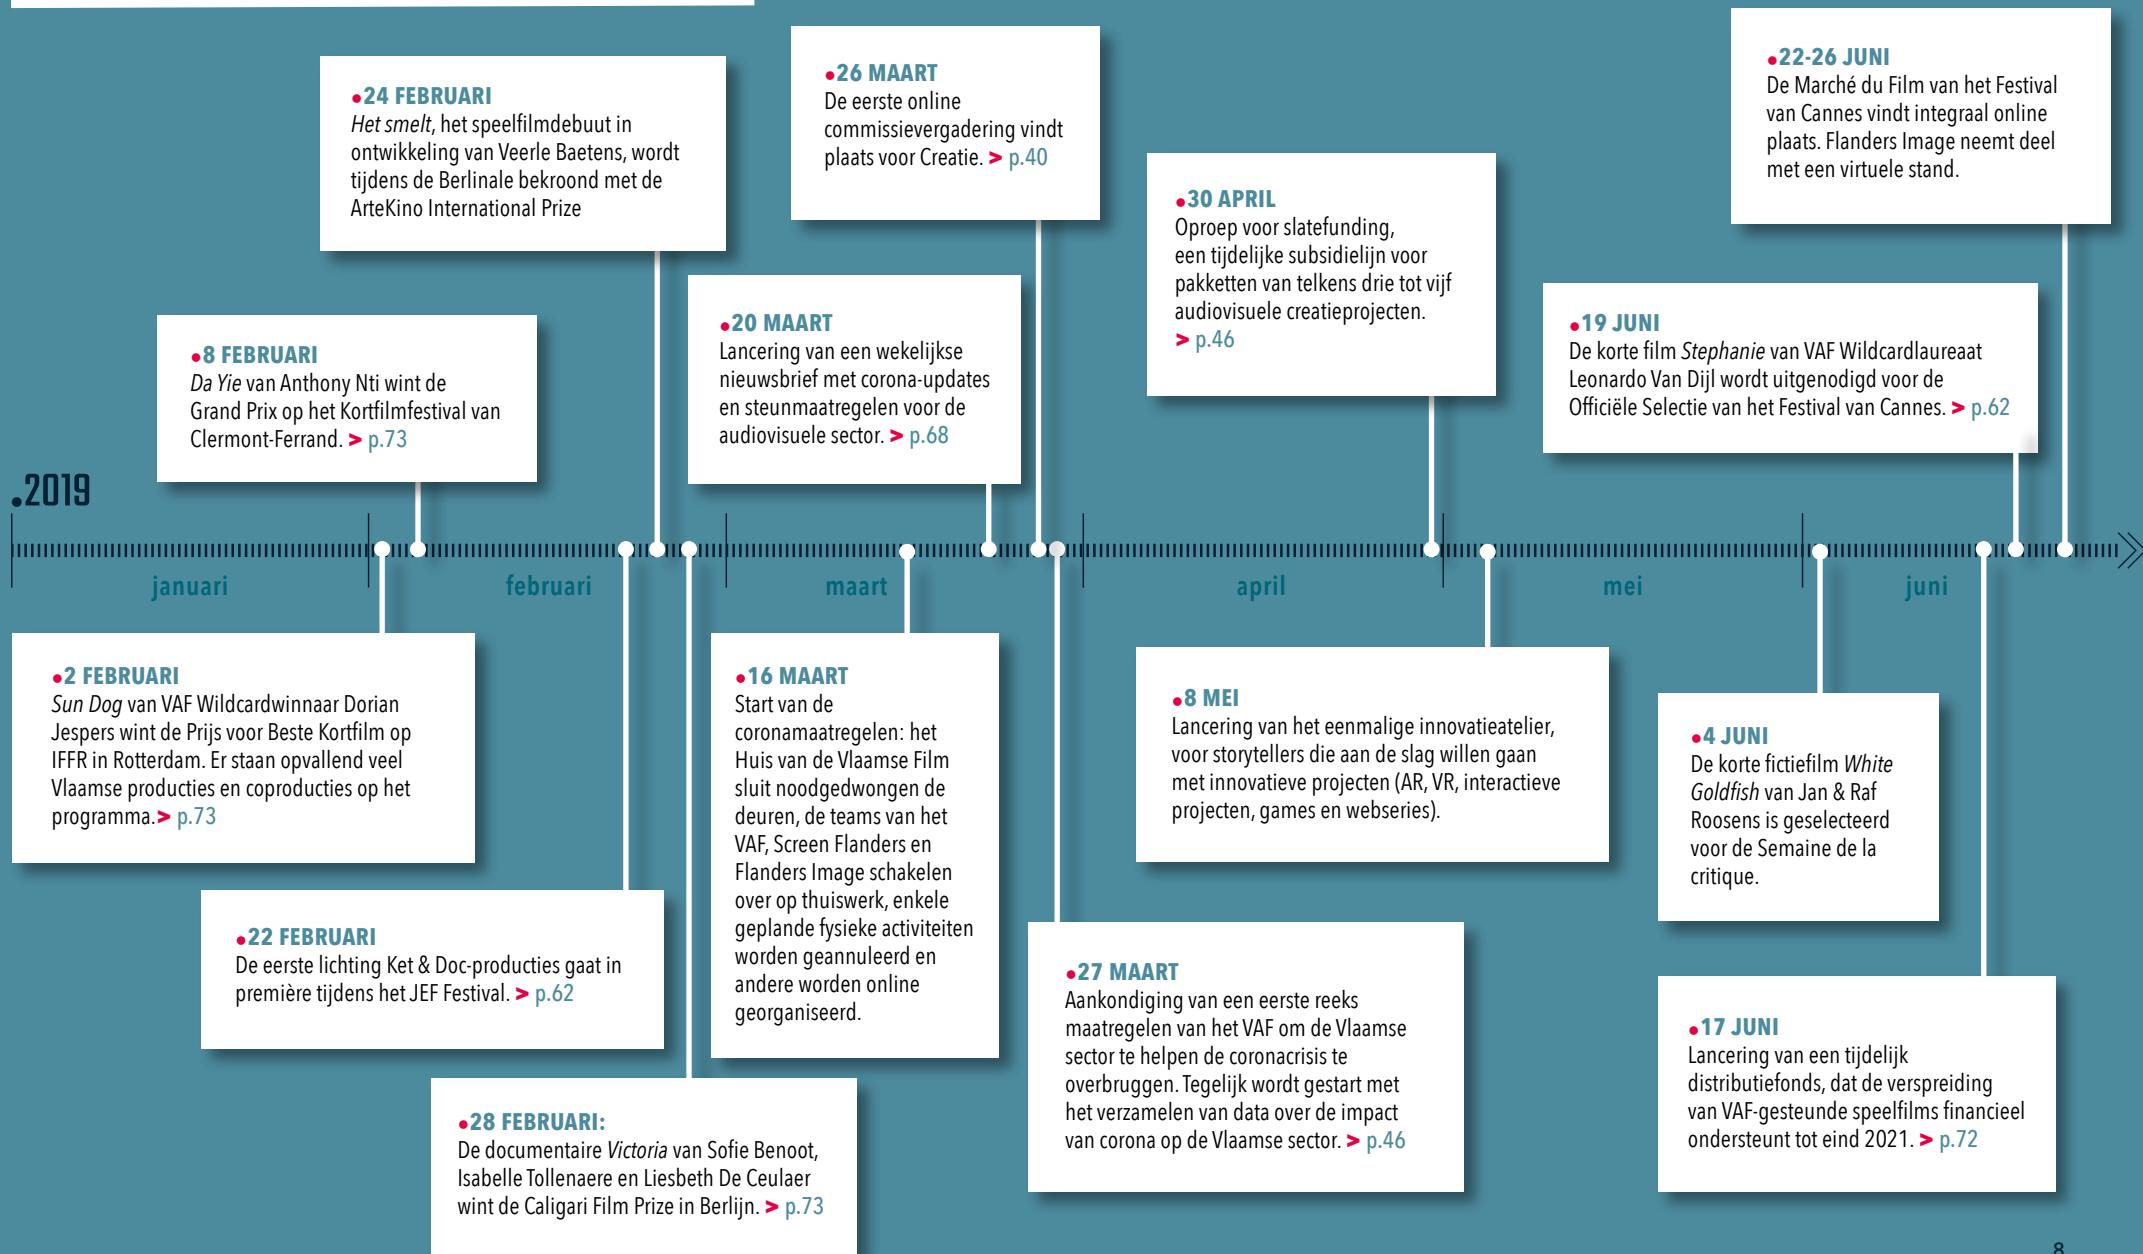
.2019

•8 FEBRUARI
*Da Yie* van Anthony Nti wint de Grand Prix op het Kortfilmfestival van Clermont-Ferrand. > p.73

•24 FEBRUARI
*Het smelt*, het speelfilmdebuut in ontwikkeling van Veerle Baetens, wordt tijdens de Berlinale bekroond met de ArteKino International Prize

•20 MAART
Lancering van een wekelijkse nieuwsbrief met corona-updates en steunmaatregelen voor de audiovisuele sector. > p.68

•26 MAART
De eerste online commissievergadering vindt plaats voor Creatie. > p.40

•30 APRIL
Oproep voor slatefunding, een tijdelijke subsidielijn voor pakketten van telkens drie tot vijf audiovisuele creatieprojecten. > p.46

•19 JUNI
De korte film *Stephanie* van VAF Wildcardlaureaat Leonardo Van Dijl wordt uitgenodigd voor de Officiële Selectie van het Festival van Cannes. > p.62

•22-26 JUNI
De Marché du Film van het Festival van Cannes vindt integraal online plaats. Flanders Image neemt deel met een virtuele stand.

januari februari maart april mei juni

•2 FEBRUARI
*Sun Dog* van VAF Wildcardwinnaar Dorian Jespers wint de Prijs voor Beste Kortfilm op IFFR in Rotterdam. Er staan opvallend veel Vlaamse producties en coproducties op het programma.> p.73

•22 FEBRUARI
De eerste lichting Ket & Doc-producties gaat in première tijdens het JEF Festival. > p.62

•28 FEBRUARI:
De documentaire *Victoria* van Sofie Benoot, Isabelle Tollenaere en Liesbeth De Ceulaer wint de Caligari Film Prize in Berlijn. > p.73

•16 MAART
Start van de coronamaatregelen: het Huis van de Vlaamse Film sluit noodgedwongen de deuren, de teams van het VAF, Screen Flanders en Flanders Image schakelen over op thuiswerk, enkele geplande fysieke activiteiten worden geannuleerd en andere worden online georganiseerd.

•27 MAART
Aankondiging van een eerste reeks maatregelen van het VAF om de Vlaamse sector te helpen de coronacrisis te overbruggen. Tegelijk wordt gestart met het verzamelen van data over de impact van corona op de Vlaamse sector. > p.46

•8 MEI
Lancering van het eenmalige innovatieatelier, voor storytellers die aan de slag willen gaan met innovatieve projecten (AR, VR, interactieve projecten, games en webseries).

•4 JUNI
De korte fictiefilm *White Goldfish* van Jan & Raf Roosens is geselecteerd voor de Semaine de la critique.

•17 JUNI
Lancering van een tijdelijk distributiefonds, dat de verspreiding van VAF-gesteunde speelfilms financieel ondersteunt tot eind 2021. > p.72

8